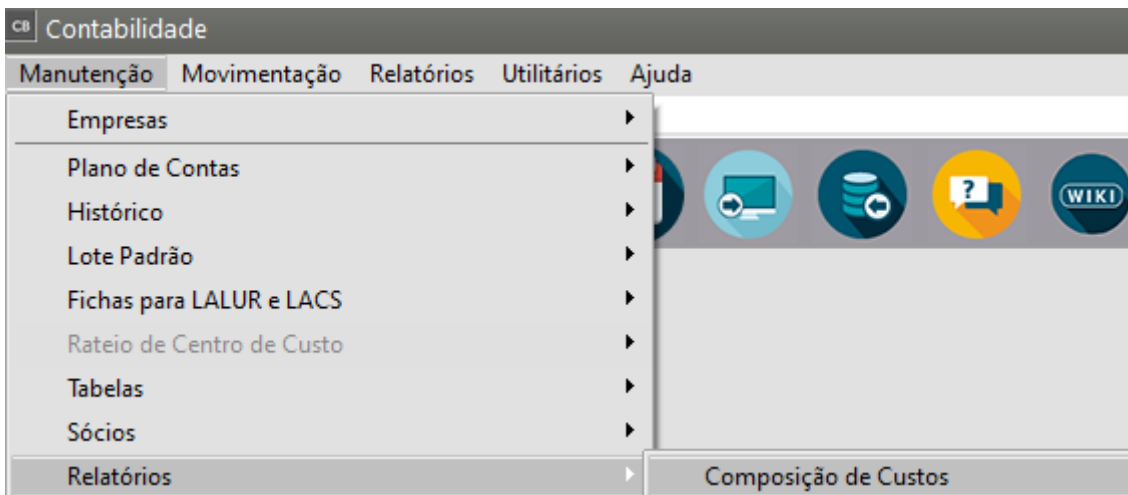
CB Contabilidade

Manutenção Movimentação Relatórios Utilitários Ajuda

Empresas
Plano de Contas
Histórico
Lote Padrão
Fichas para LALUR e LACS
Rateio de Centro de Custo
Tabelas
Sócios
Relatórios

Composição de Custos

WIKI